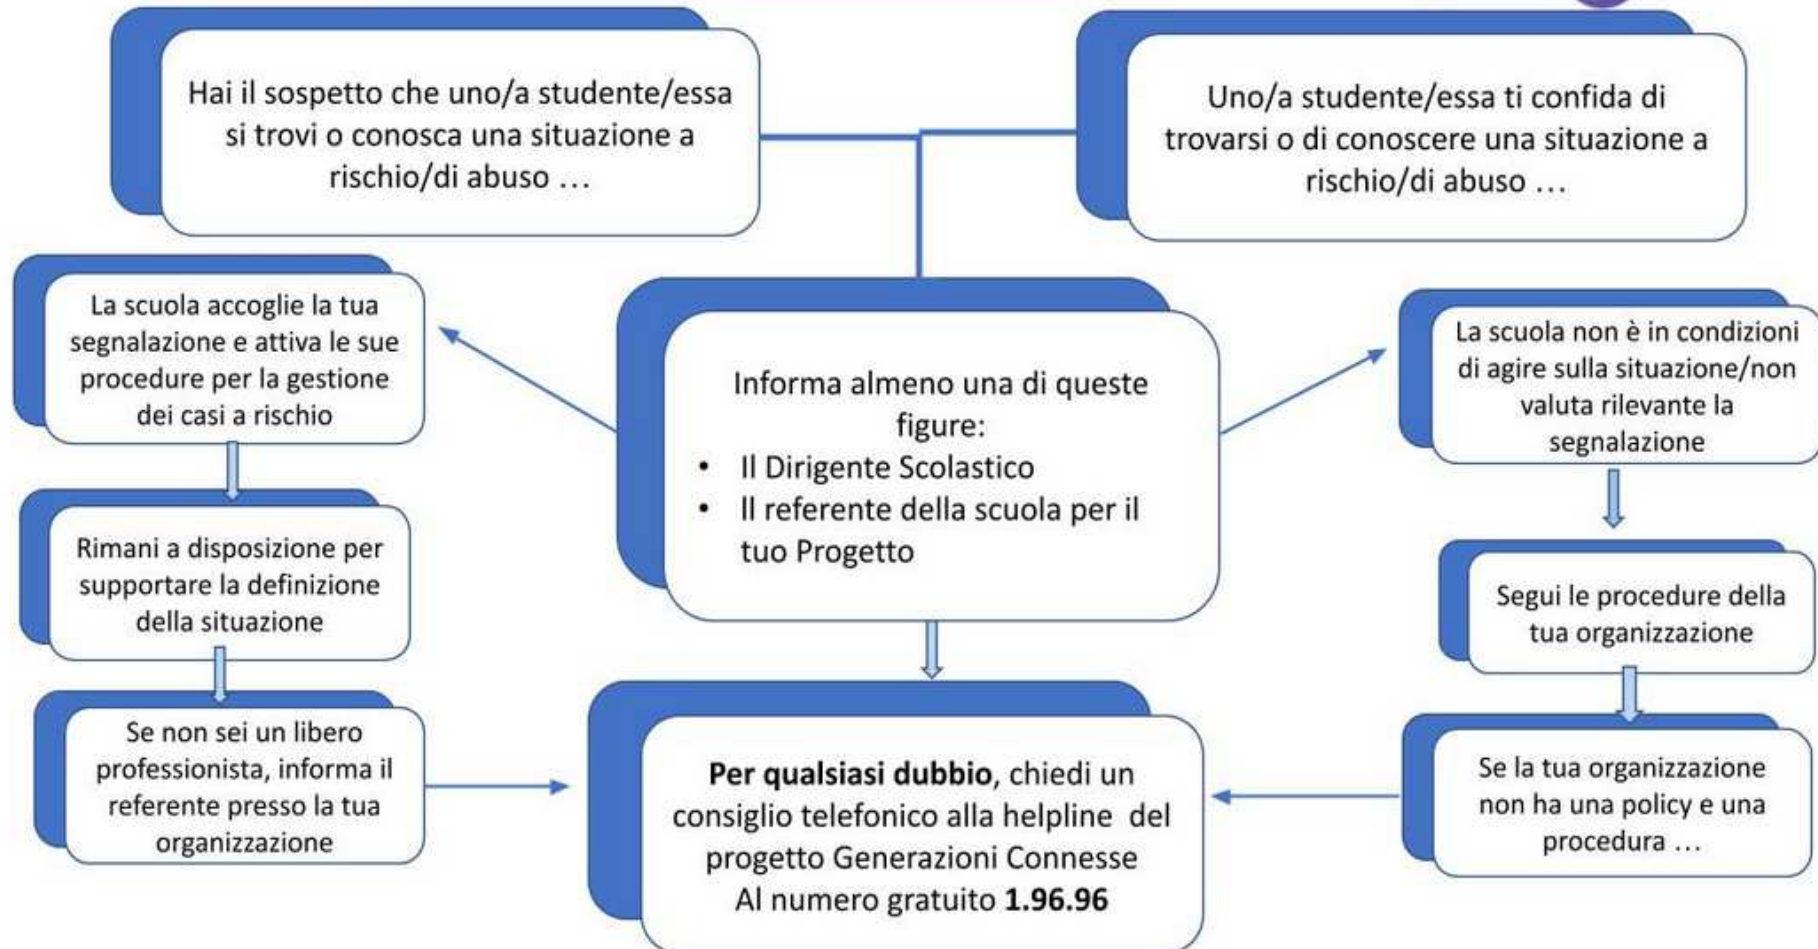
Hai il sospetto che uno/a studente/essa si trovi o conosca una situazione a rischio/di abuso …

Uno/a studente/essa ti confida di trovarsi o di conoscere una situazione a rischio/di abuso …

Informa almeno una di queste figure:
• Il Dirigente Scolastico
• Il referente della scuola per il tuo Progetto

La scuola accoglie la tua segnalazione e attiva le sue procedure per la gestione dei casi a rischio

Rimani a disposizione per supportare la definizione della situazione

Se non sei un libero professionista, informa il referente presso la tua organizzazione

La scuola non è in condizioni di agire sulla situazione/non valuta rilevante la segnalazione

Segui le procedure della tua organizzazione

Se la tua organizzazione non ha una policy e una procedura …

**Per qualsiasi dubbio**, chiedi un consiglio telefonico alla helpline del progetto Generazioni Connesse Al numero gratuito **1.96.96**